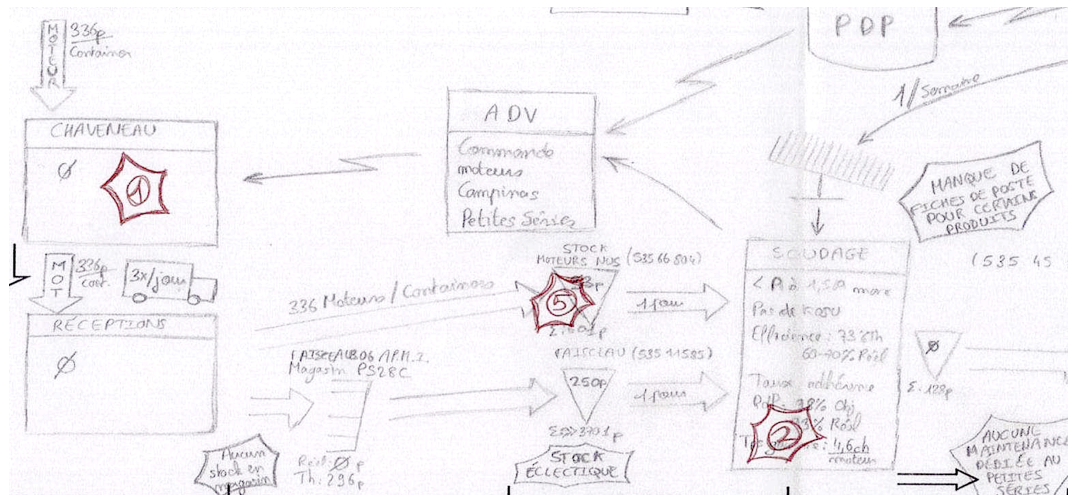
MOTEUR
336p
Container

PDP

1/Semaine

ADV
Commande moteurs
Campinas
Petites Séries

CHAVENEAU
Ø
1

MANQUE DE FICHES DE POSTE POUR CERTAINS PRODUITS

MOT
336p cont.
3x/jour

RÉCEPTIONS
Ø

336 Moteurs / Containers

STOCK MOTEURS NUS (535 66 804)
5
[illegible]p
1 jour

FAISCEAU 06 APM.I.
Magasin PS28C

FAISCEAU (535 11585)
250p
1 jour
Σ 3701 p

STOCK ÉLECTRIQUE

Aucun stock en magasin

Réel: Ø p
Th: 296p

SOUDAGE
< P. à 1,5A max
Pas de Kosu
Efficience: 73,8% Th
60-70% Réel
Taux adhérence
P.D.P. 98% Obj
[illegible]% Réel
T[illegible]: 4,6 ch/moteur
2

(535 45

Ø
Σ. 128p

AUCUNE MAINTENANCE DÉDIÉE AU PETITES SÉRIES